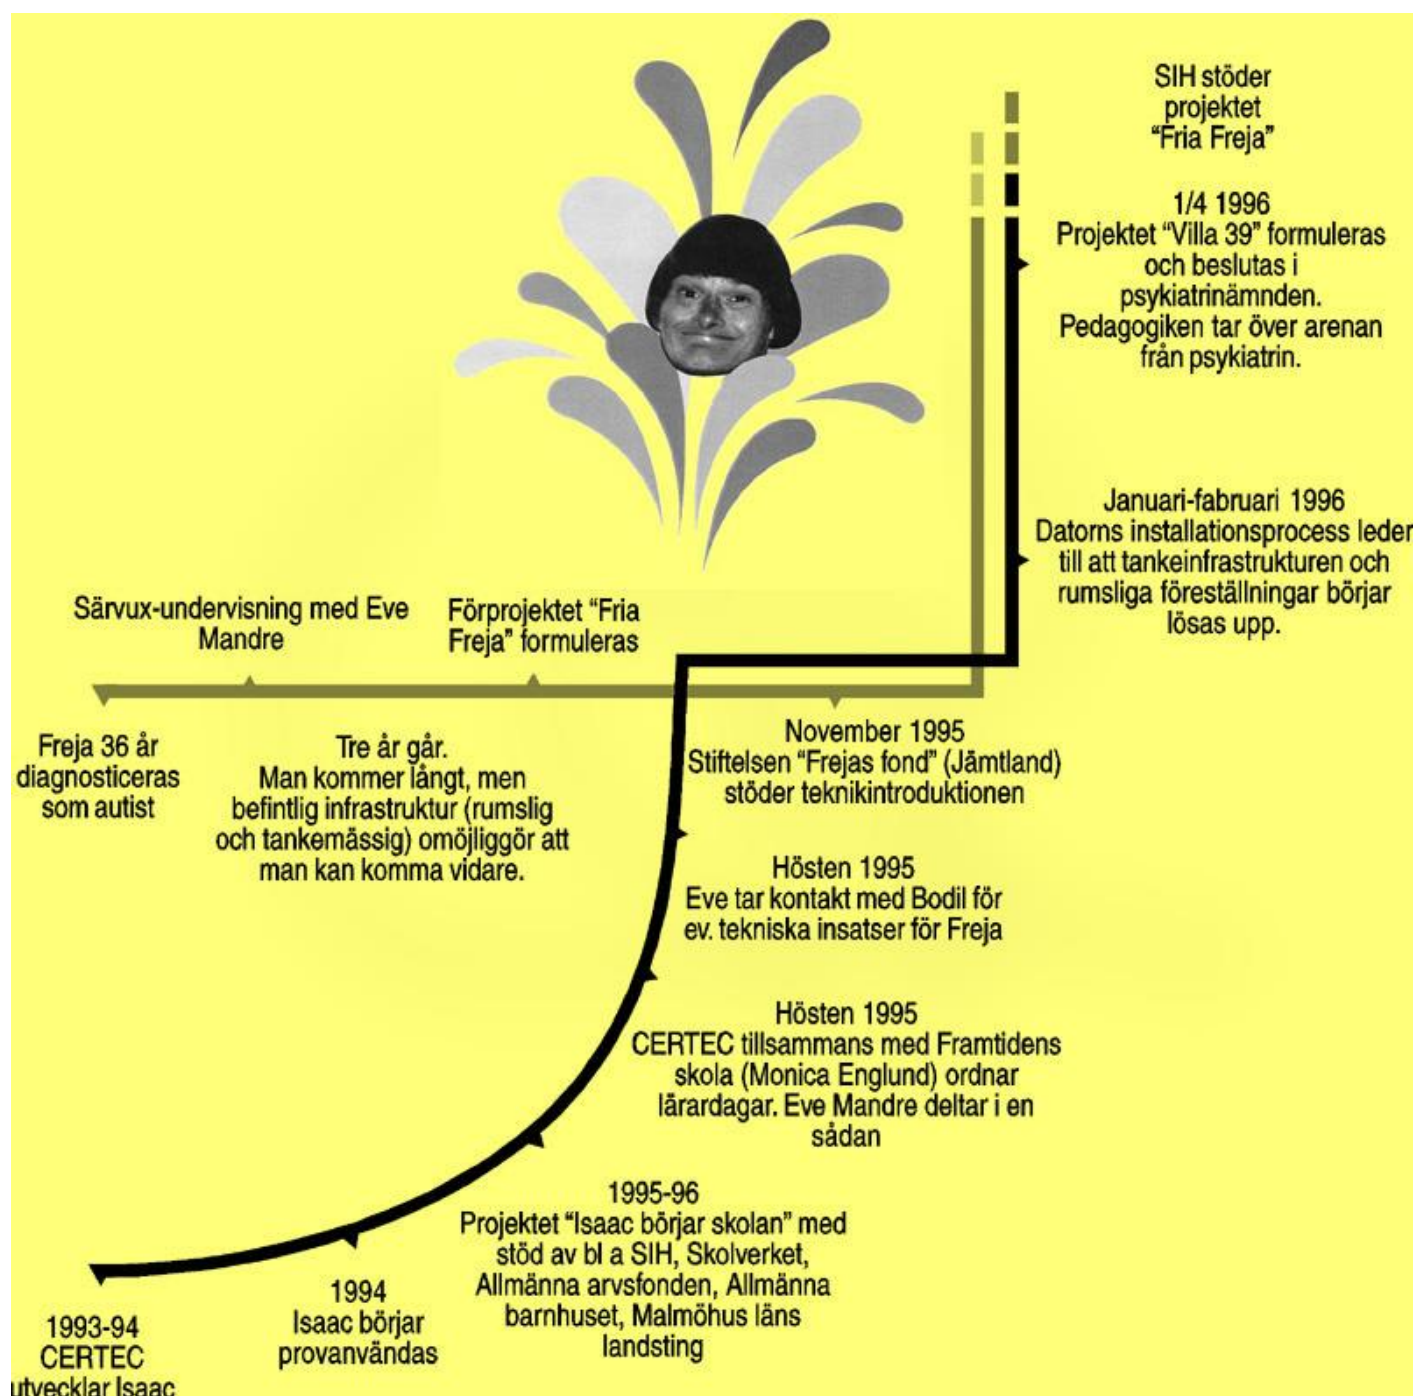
SIH stöder projektet "Fria Freja"

1/4 1996
Projektet "Villa 39" formuleras och beslutas i psykiatrinämnden. Pedagogiken tar över arenan från psykiatrin.

Januari-fabruari 1996
Datorns installationsprocess leder till att tankeinfrastrukturen och rumsliga föreställningar börjar lösas upp.

Särvux-undervisning med Eve Mandre

Förprojektet "Fria Freja" formuleras

Freja 36 år diagnosticeras som autist

Tre år går.
Man kommer långt, men befintlig infrastruktur (rumslig och tankemässig) omöjliggör att man kan komma vidare.

November 1995
Stiftelsen "Frejas fond" (Jämtland) stöder teknikintroduktionen

Hösten 1995
Eve tar kontakt med Bodil för ev. tekniska insatser för Freja

Hösten 1995
CERTEC tillsammans med Framtidens skola (Monica Englund) ordnar lärardagar. Eve Mandre deltar i en sådan

1995-96
Projektet "Isaac börjar skolan" med stöd av bl a SIH, Skolverket, Allmänna arvsfonden, Allmänna barnhuset, Malmöhus läns landsting

1994
Isaac börjar provanvändas

1993-94
CERTEC
utvecklar Isaac